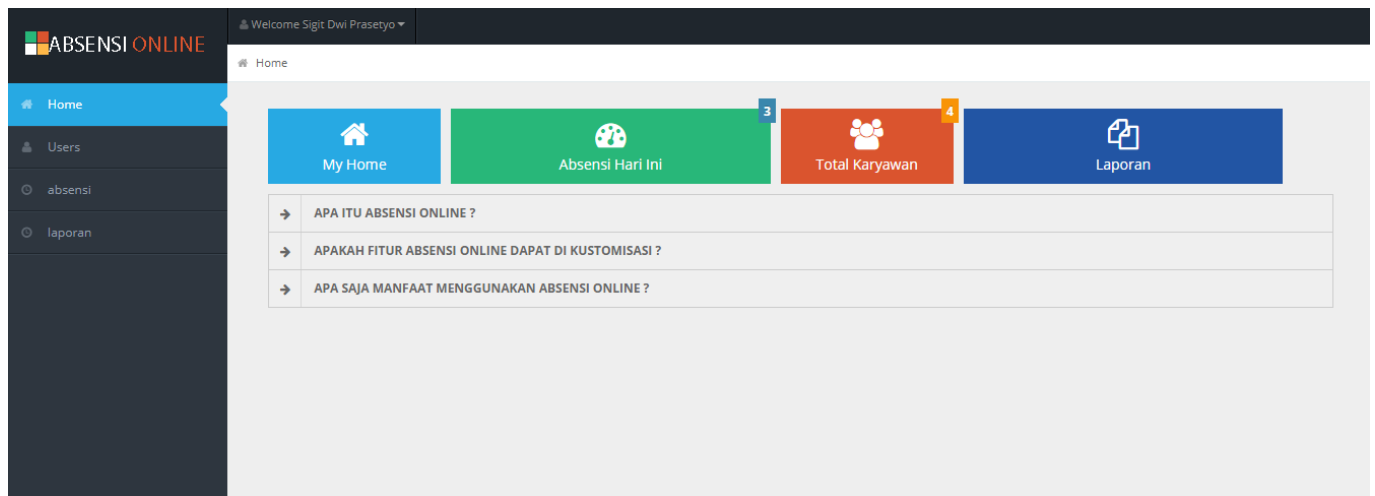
ABSENSI ONLINE

Welcome Sigit Dwi Prasetyo

Home

Home

Users

absensi

laporan

My Home

3

Absensi Hari Ini

4

Total Karyawan

Laporan

APA ITU ABSENSI ONLINE ?

APAKAH FITUR ABSENSI ONLINE DAPAT DI KUSTOMISASI ?

APA SAJA MANFAAT MENGGUNAKAN ABSENSI ONLINE ?